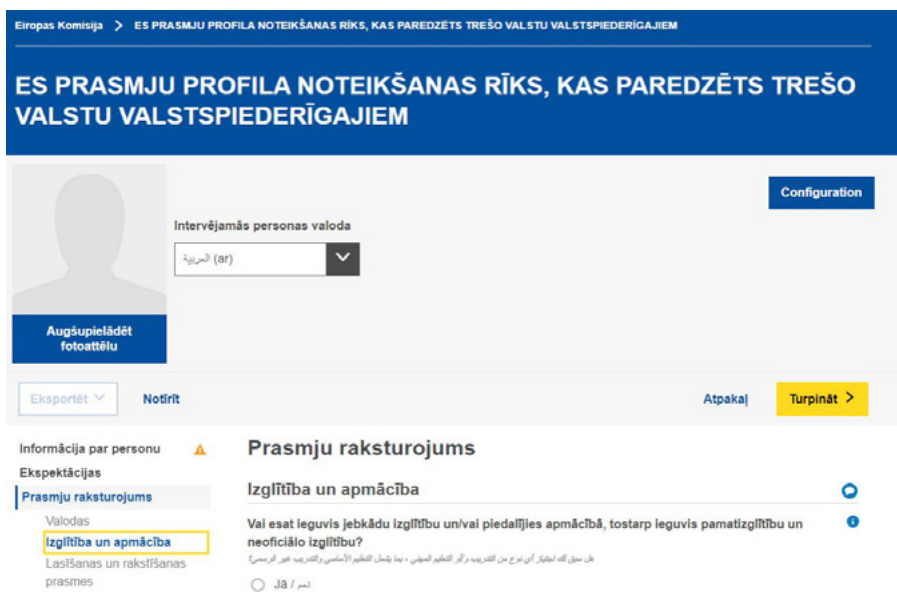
Eiropas Komisija > ES PRASMJU PROFILA NOTEIKŠANAS RĪKS, KAS PAREDZĒTS TREŠO VALSTU VALSTSPIEDERĪGAJIEM

ES PRASMJU PROFILA NOTEIKŠANAS RĪKS, KAS PAREDZĒTS TREŠO VALSTU VALSTSPIEDERĪGAJIEM

Configuration

Intervējamās personas valoda

العربية (ar)

Augšupielādēt fotoattēlu

Eksportēt

Notīrīt

Atpakaļ

Turpināt >

Informācija par personu

Ekspektācijas

Prasmju raksturojums

Valodas

Izglītība un apmācība

Lasīšanas un rakstīšanas prasmes

Prasmju raksturojums

Izglītība un apmācība

Vai esat ieguvis jebkādu izglītību un/vai piedalījies apmācībā, tostarp ieguvis pamatizglītību un neoficiālo izglītību?

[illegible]

Jā / نعم